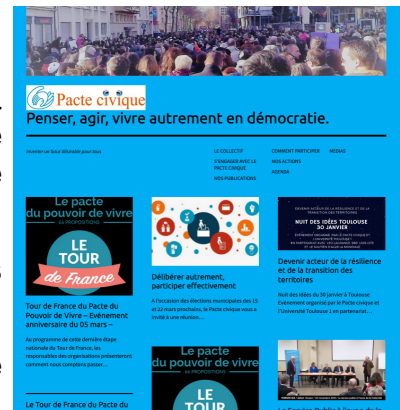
Pacte civique

Penser, agir, vivre autrement en démocratie.

Inventer un futur désirable pour tous

LE COLLECTIF
S'ENGAGER AVEC LE PACTE CIVIQUE
NOS PUBLICATIONS
COMMENT PARTICIPER
NOS ACTIONS
AGENDA
MEDIAS

Le pacte du pouvoir de vivre
LE TOUR de France

Tour de France du Pacte du Pouvoir de Vivre – Evènement anniversaire du 05 mars –

Au programme de cette dernière étape nationale du Tour de France, les responsables des organisations présenteront comment nous comptons passer…

Délibérer autrement, participer effectivement

A l'occasion des élections municipales des 15 et 22 mars prochains, le Pacte civique vous invite à une réunion…

NUIT DES IDÉES TOULOUSE 30 JANVIER

Devenir acteur de la résilience et de la transition des territoires

Nuit des idées du 30 janvier à Toulouse Evènement organisé par le Pacte civique et l'Université Toulouse 1 en partenariat…

Le pacte du pouvoir de vivre
LE TOUR

Le Tour de France du Pacte du